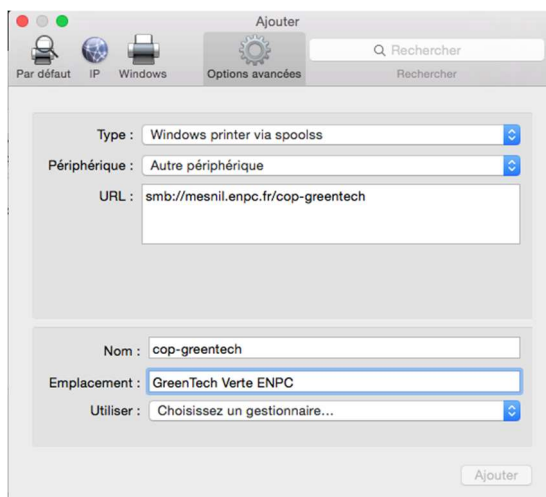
Ajouter

Par défaut IP Windows Options avancées

Rechercher

Rechercher

Type : Windows printer via spoolss

Périphérique : Autre périphérique

URL : smb://mesnil.enpc.fr/cop-greentech

Nom : cop-greentech

Emplacement : GreenTech Verte ENPC

Utiliser : Choisissez un gestionnaire...

Ajouter